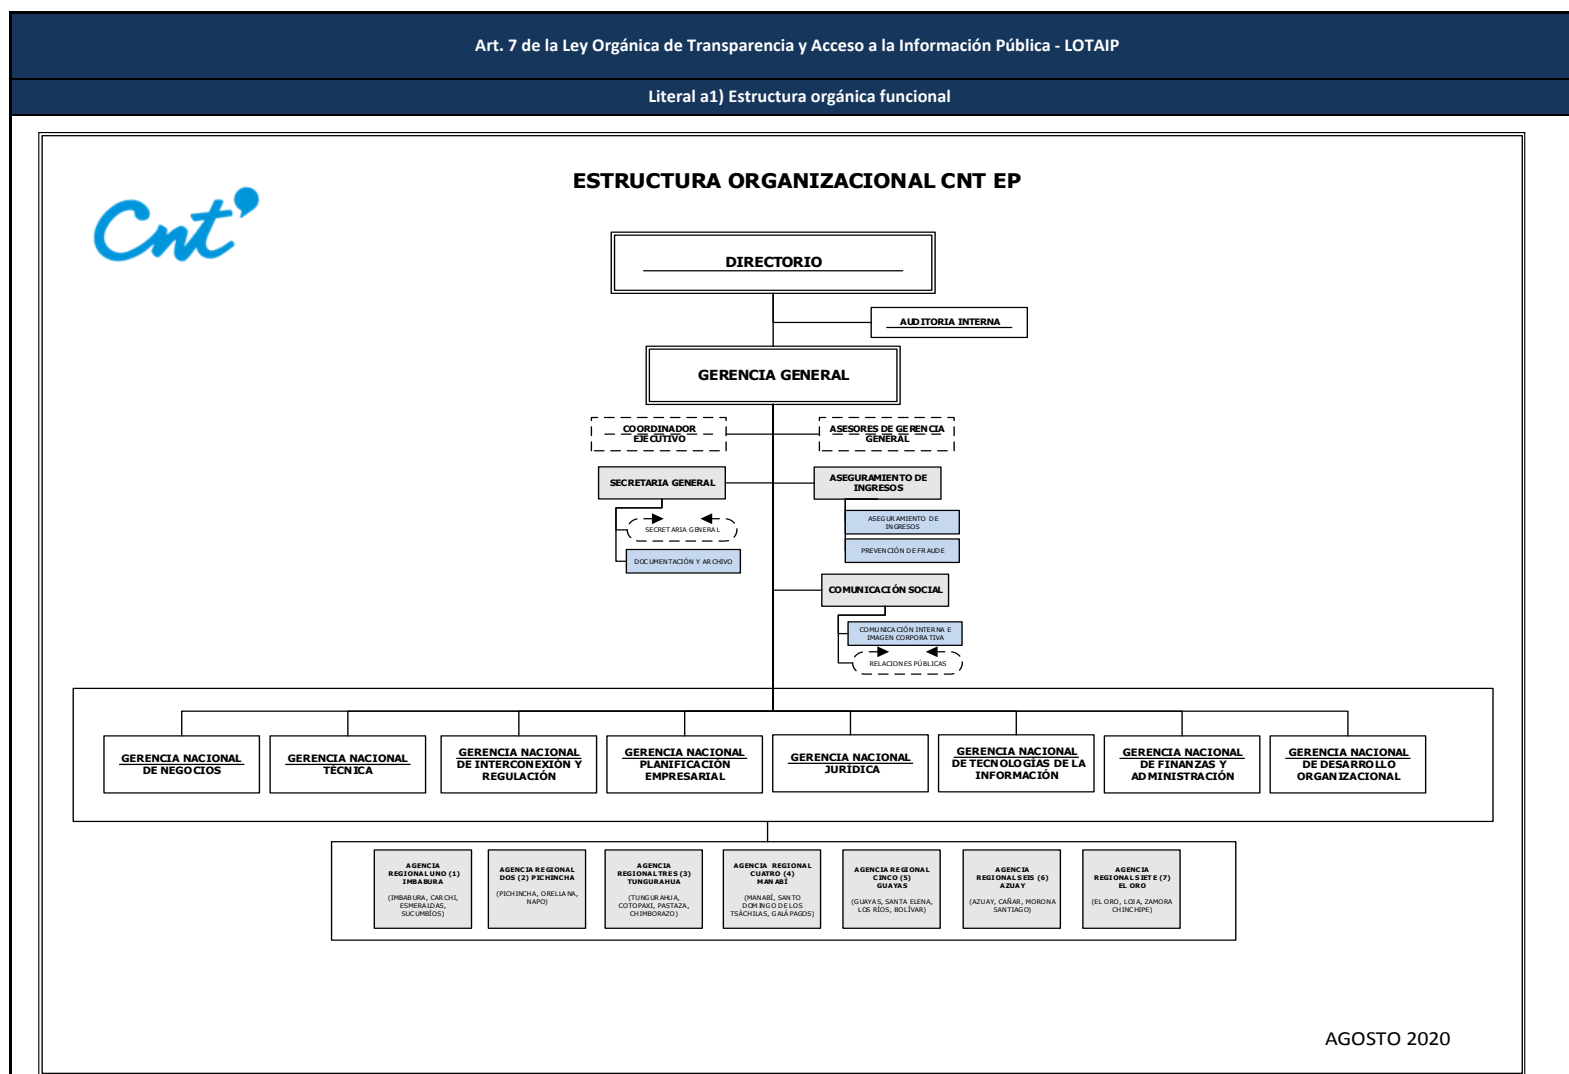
Art. 7 de la Ley Orgánica de Transparencia y Acceso a la Información Pública - LOTAIP

Literal a1) Estructura orgánica funcional

ESTRUCTURA ORGANIZACIONAL CNT EP

Cnt

DIRECTORIO

AUDITORIA INTERNA

GERENCIA GENERAL

COORDINADOR EJECUTIVO

ASESORES DE GERENCIA GENERAL

SECRETARIA GENERAL

SECRETARIA GENERAL

DOCUMENTACIÓN Y ARCHIVO

ASEGURAMIENTO DE INGRESOS

ASEGURAMIENTO DE INGRESOS

PREVENCIÓN DE FRAUDE

COMUNICACIÓN SOCIAL

COMUNICACIÓN INTERNA E IMAGEN CORPORATIVA

RELACIONES PÚBLICAS

GERENCIA NACIONAL DE NEGOCIOS

GERENCIA NACIONAL TÉCNICA

GERENCIA NACIONAL DE INTERCONEXIÓN Y REGULACIÓN

GERENCIA NACIONAL PLANIFICACIÓN EMPRESARIAL

GERENCIA NACIONAL JURÍDICA

GERENCIA NACIONAL DE TECNOLOGÍAS DE LA INFORMACIÓN

GERENCIA NACIONAL DE FINANZAS Y ADMINISTRACIÓN

GERENCIA NACIONAL DE DESARROLLO ORGANIZACIONAL

AGENCIA REGIONAL UNO (1) IMBABURA
(IMBABURA, CARCHI, ESMERALDAS, SUCUMBÍOS)

AGENCIA REGIONAL DOS (2) PICHINCHA
(PICHINCHA, ORELLANA, NAPO)

AGENCIA REGIONAL TRES (3) TUNGURAHUA
(TUNGURAHUA, COTOPAXI, PASTAZA, CHIMBORAZO)

AGENCIA REGIONAL CUATRO (4) MANABÍ
(MANABÍ, SANTO DOMINGO DE LOS TSÁCHILAS, GALÁPAGOS)

AGENCIA REGIONAL CINCO (5) GUAYAS
(GUAYAS, SANTA ELENA, LOS RÍOS, BOLÍVAR)

AGENCIA REGIONAL SEIS (6) AZUAY
(AZUAY, CAÑAR, MORONA SANTIAGO)

AGENCIA REGIONAL SIETE (7) EL ORO
(EL ORO, LOJA, ZAMORA CHINCHIPE)

AGOSTO 2020